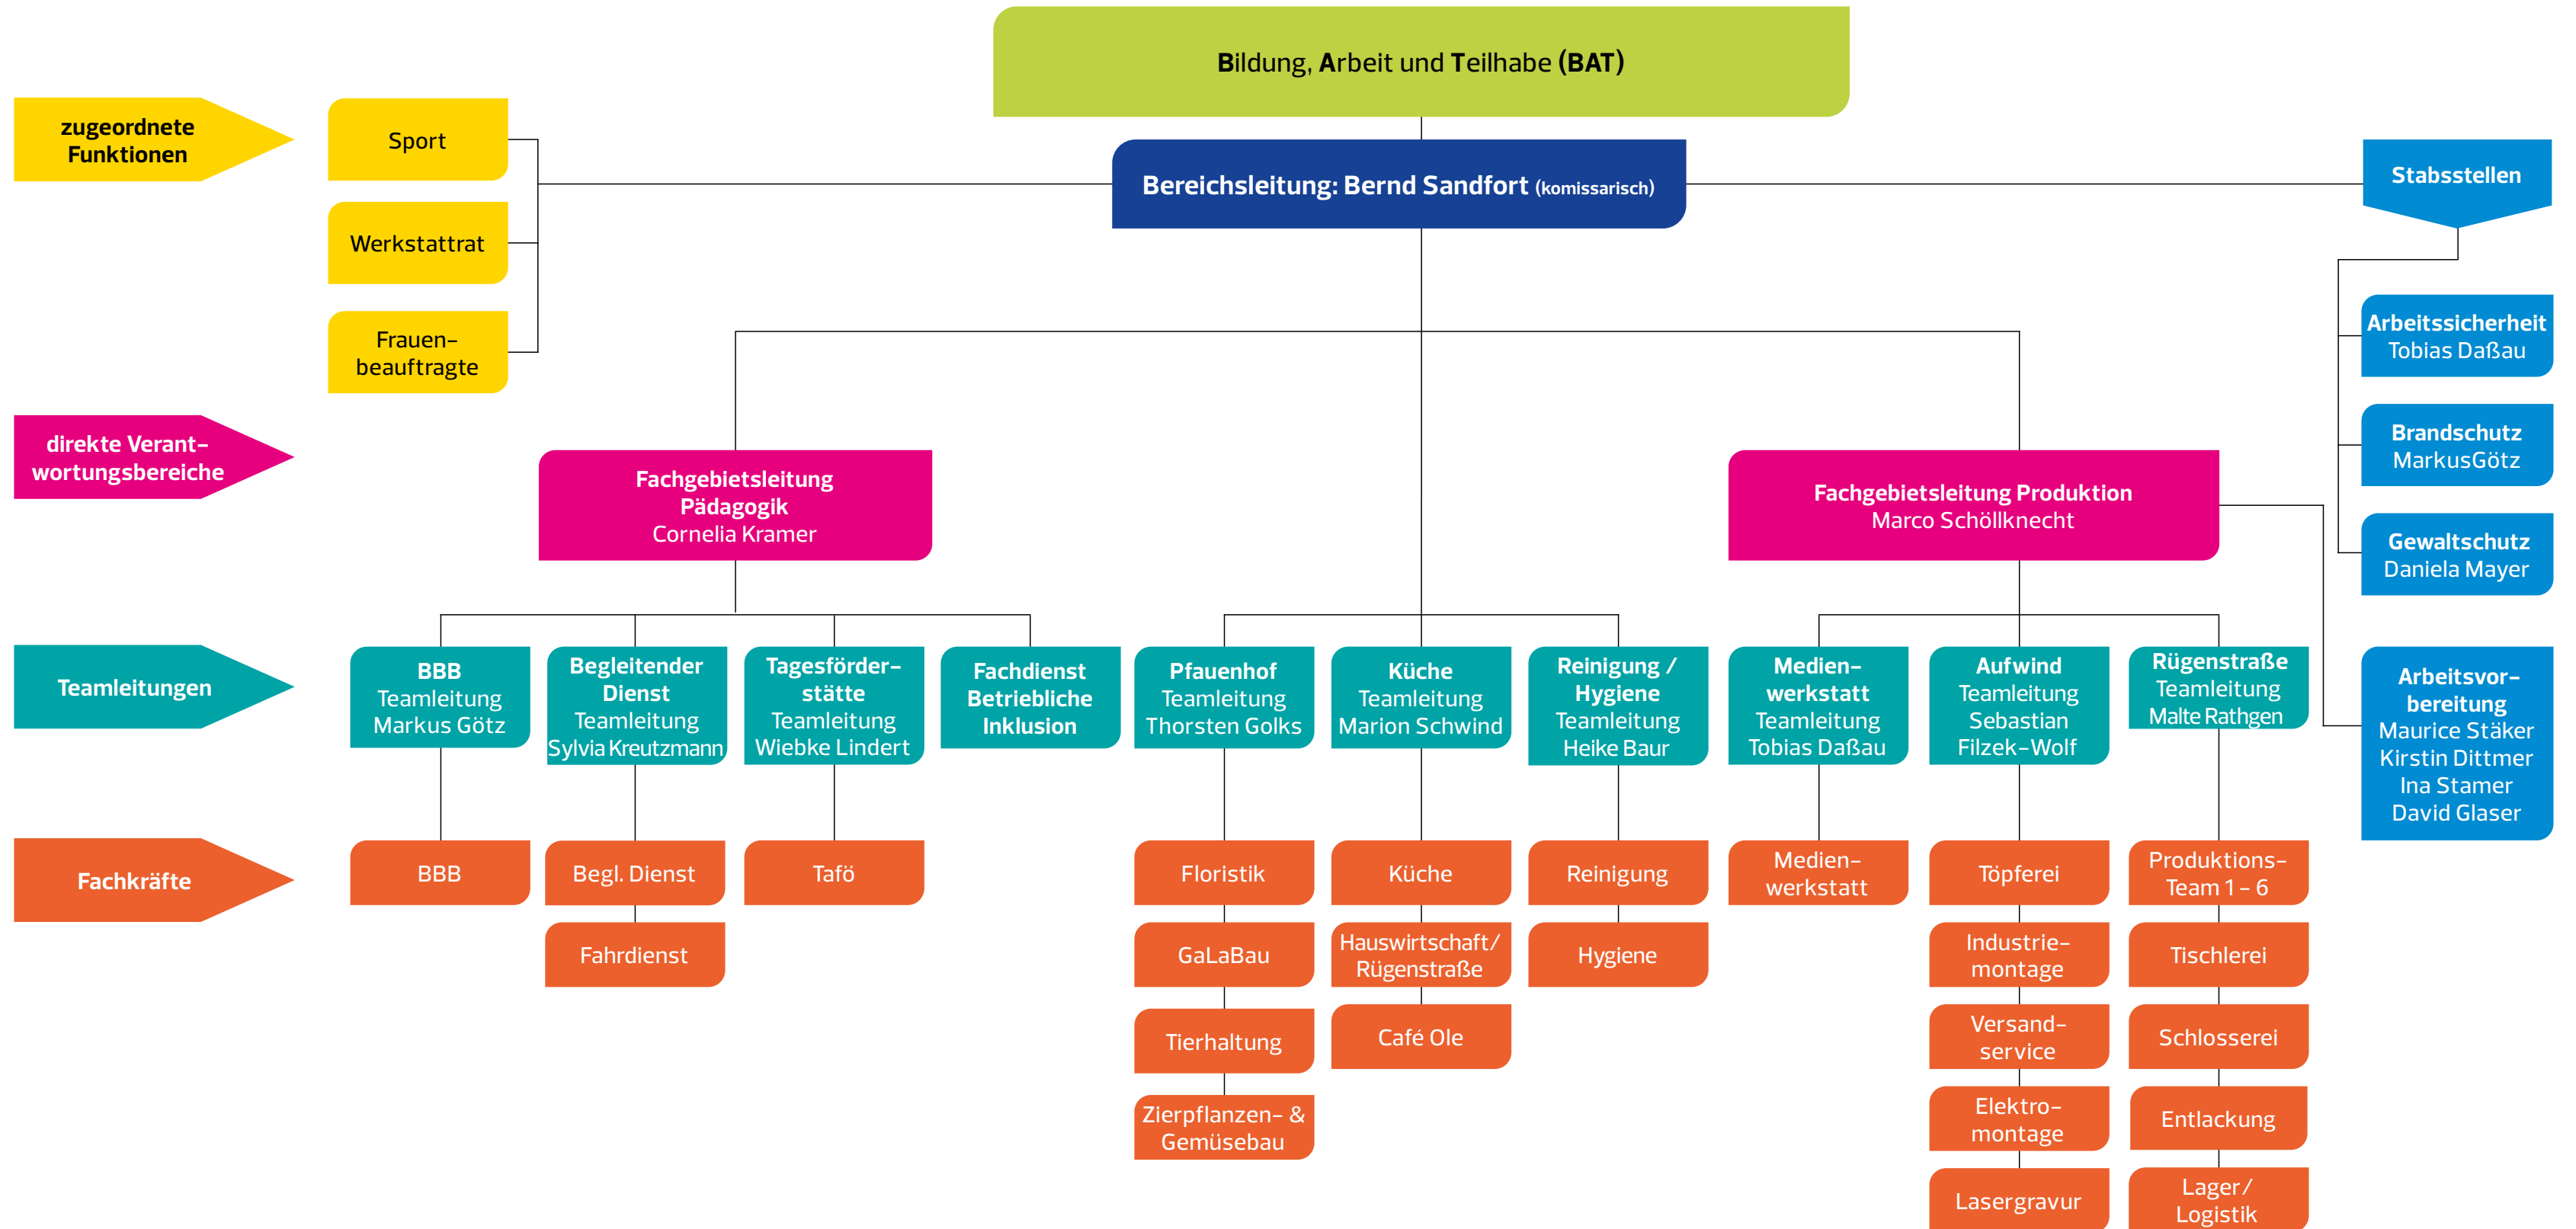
Bildung, Arbeit und Teilhabe (BAT)

zugeordnete Funktionen

Sport

Werkstattrat

Frauenbeauftragte

Bereichsleitung: Bernd Sandfort (komissarisch)

Stabsstellen

Arbeitssicherheit
Tobias Daßau

Brandschutz
MarkusGötz

Gewaltschutz
Daniela Mayer

direkte Verantwortungsbereiche

Fachgebietsleitung Pädagogik
Cornelia Kramer

Fachgebietsleitung Produktion
Marco Schöllknecht

Teamleitungen

BBB
Teamleitung
Markus Götz

Begleitender Dienst
Teamleitung
Sylvia Kreutzmann

Tagesförderstätte
Teamleitung
Wiebke Lindert

Fachdienst Betriebliche Inklusion

Pfauenhof
Teamleitung
Thorsten Golks

Küche
Teamleitung
Marion Schwind

Reinigung / Hygiene
Teamleitung
Heike Baur

Medienwerkstatt
Teamleitung
Tobias Daßau

Aufwind
Teamleitung
Sebastian Filzek-Wolf

Rügenstraße
Teamleitung
Malte Rathgen

Arbeitsvorbereitung
Maurice Stäker
Kirstin Dittmer
Ina Stamer
David Glaser

Fachkräfte

BBB

Begl. Dienst

Fahrdienst

Tafö

Floristik

GaLaBau

Tierhaltung

Zierpflanzen- & Gemüsebau

Küche

Hauswirtschaft/ Rügenstraße

Café Ole

Reinigung

Hygiene

Medienwerkstatt

Töpferei

Industriemontage

Versandservice

Elektromontage

Lasergravur

Produktions-Team 1 – 6

Tischlerei

Schlosserei

Entlackung

Lager/ Logistik